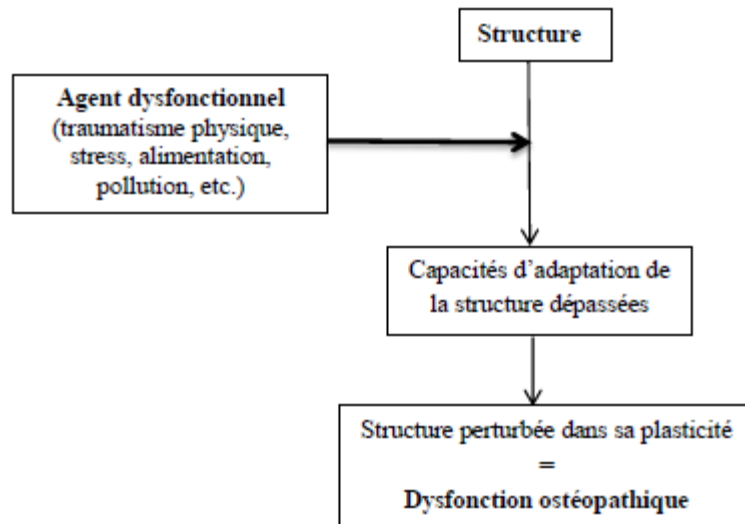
Structure

Agent dysfonctionnel
(traumatisme physique, stress, alimentation, pollution, etc.)

Capacités d'adaptation de la structure dépassées

Structure perturbée dans sa plasticité
=
Dysfonction ostéopathique